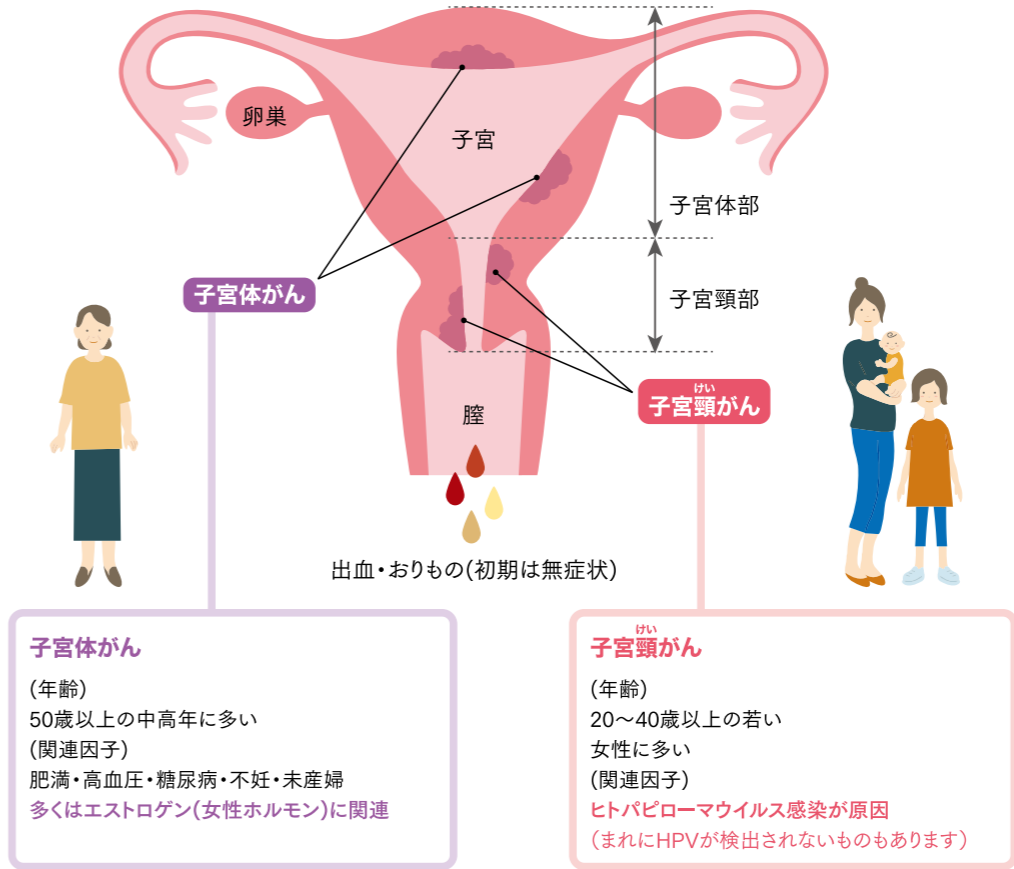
卵巣

子宮

子宮体部

子宮頸部

子宮体がん

けい
子宮頸がん

膣

出血・おりもの(初期は無症状)

子宮体がん

(年齢)
50歳以上の中高年に多い
(関連因子)
肥満・高血圧・糖尿病・不妊・未産婦
多くはエストロゲン(女性ホルモン)に関連

けい
子宮頸がん

(年齢)
20〜40歳以上の若い女性に多い
(関連因子)
ヒトパピローマウイルス感染が原因
(まれにHPVが検出されないものもあります)